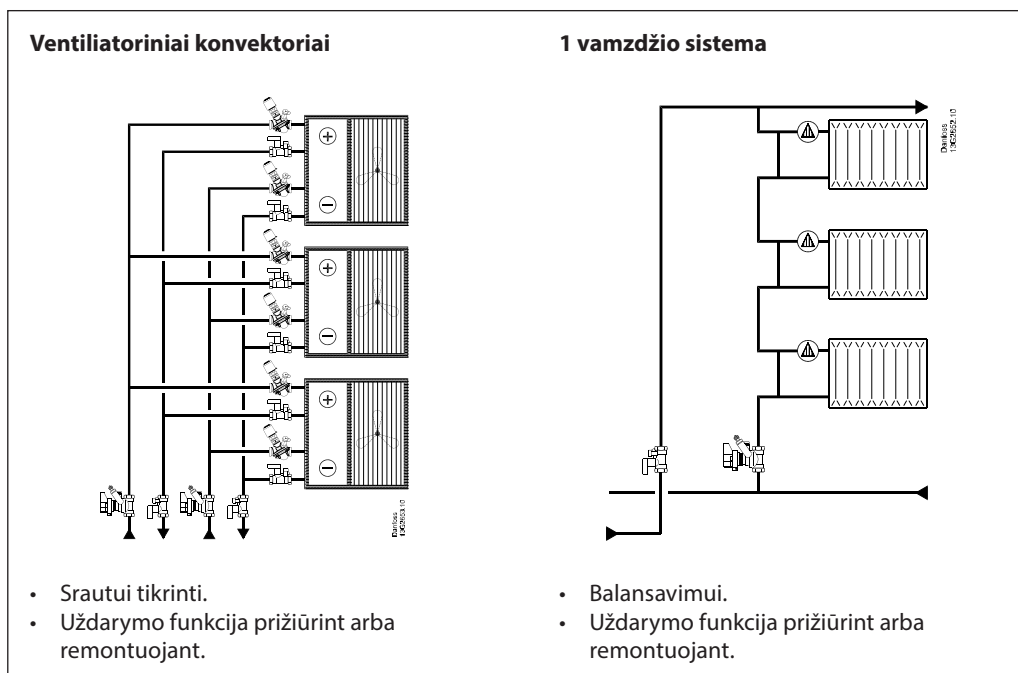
**Ventiliatoriniai konvektoriai**

Danfoss 10625653.10

- Srautui tikrinti.
- Uždarymo funkcija prižiūrint arba remontuojant.

**1 vamzdžio sistema**

Danfoss 10625652.10

- Balansavimui.
- Uždarymo funkcija prižiūrint arba remontuojant.